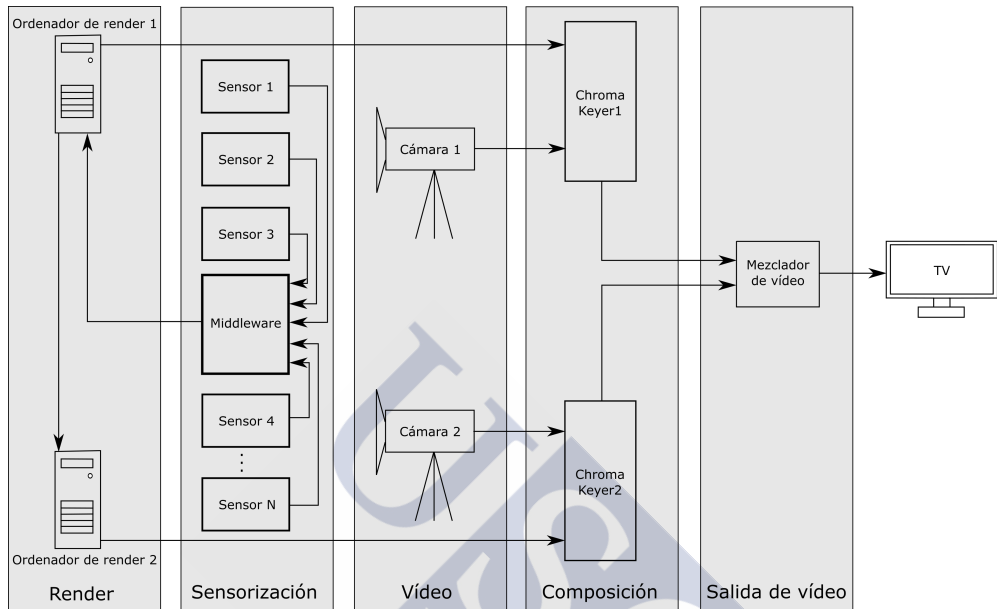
Ordenador de render 1

Sensor 1

Sensor 2

Sensor 3

Middleware

Sensor 4

⋮

Sensor N

Cámara 1

Cámara 2

Chroma Keyer1

Chroma Keyer2

Mezclador de vídeo

TV

Ordenador de render 2

Render

Sensorización

Vídeo

Composición

Salida de vídeo